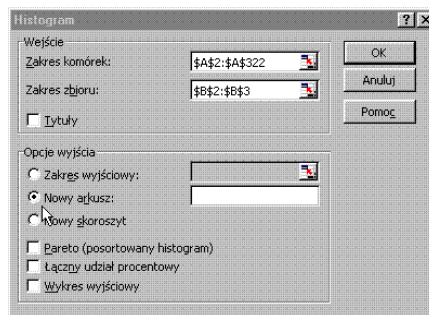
Histogram

?

X

Wejście

Zakres komórek:

$A$2:$A$322

Zakres zbioru:

$B$2:$B$3

Tytuły

OK

Anuluj

Pomoc

Opcje wyjścia

Zakres wyjściowy:

Nowy arkusz:

Nowy skoroszyt

Pareto (posortowany histogram)

Łączny udział procentowy

Wykres wyjściowy